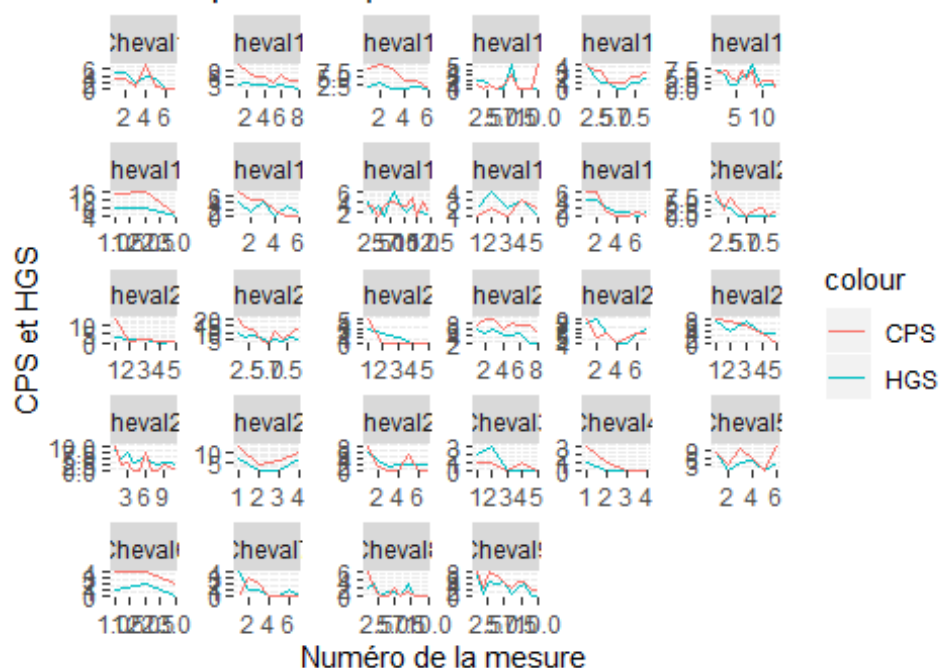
Cheval1 heval1 heval1 heval1 heval1 heval1
6
0
2 4 6
9
3
2 4 6 8
7.5
2.5
2 4 6
2.5 7.5 10.0
2.5 7.5
5 10

heval1 heval1 heval1 heval1 heval1 Cheval2
16
4
1.0 2.5 5.0
6
2 4 6
6
2
2 4 6
4
1 2 3 4 5
6
2 4 6
7.5
0.0
2.5 7.5

heval2 heval2 heval2 heval2 heval2 heval2
10
0
1 2 3 4 5
20
15
2.5 7.5
1 2 3 4 5
2
2 4 6 8
2 4 6
1 2 3 4 5

heval2 heval2 heval2 Cheval3 Cheval4 Cheval5
10.0
0.0
3 6 9
10
5
1 2 3 4
2 4 6
3
1 2 3 4 5
3
1 2 3 4
9
3
2 4 6

Cheval6 Cheval7 Cheval8 Cheval9
4
0
1.0 2.5 5.0
4
0
2 4 6
6
2
2.5 7.5 10.0
2.5 7.5 10.0

CPS et HGS

Numéro de la mesure

colour
CPS
HGS